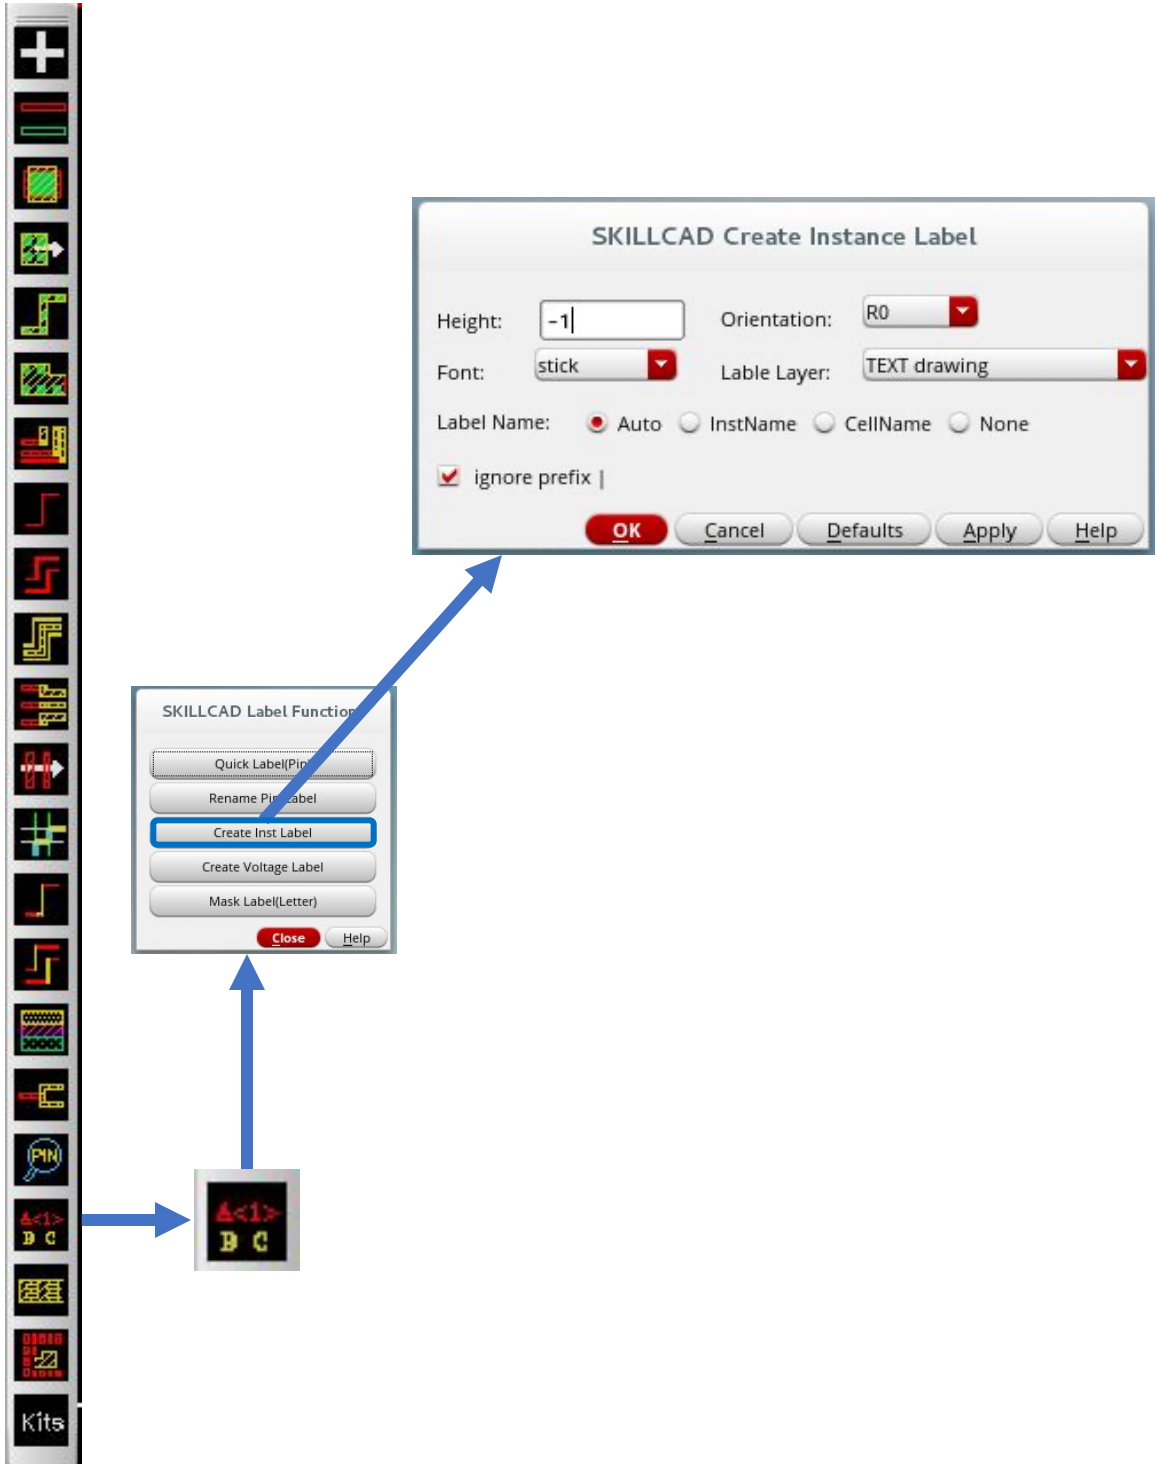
SKILLCAD Create Instance Label

Height: -1
Orientation: R0
Font: stick
Lable Layer: TEXT drawing
Label Name: Auto InstName CellName None
ignore prefix |
OK Cancel Defaults Apply Help

SKILLCAD Label Functio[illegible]
Quick Label(Pi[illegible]
Rename Pi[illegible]abel
Create Inst Label
Create Voltage Label
Mask Label(Letter)
Close Help

PIN
A<1>
B C
A<1>
B C
Kits